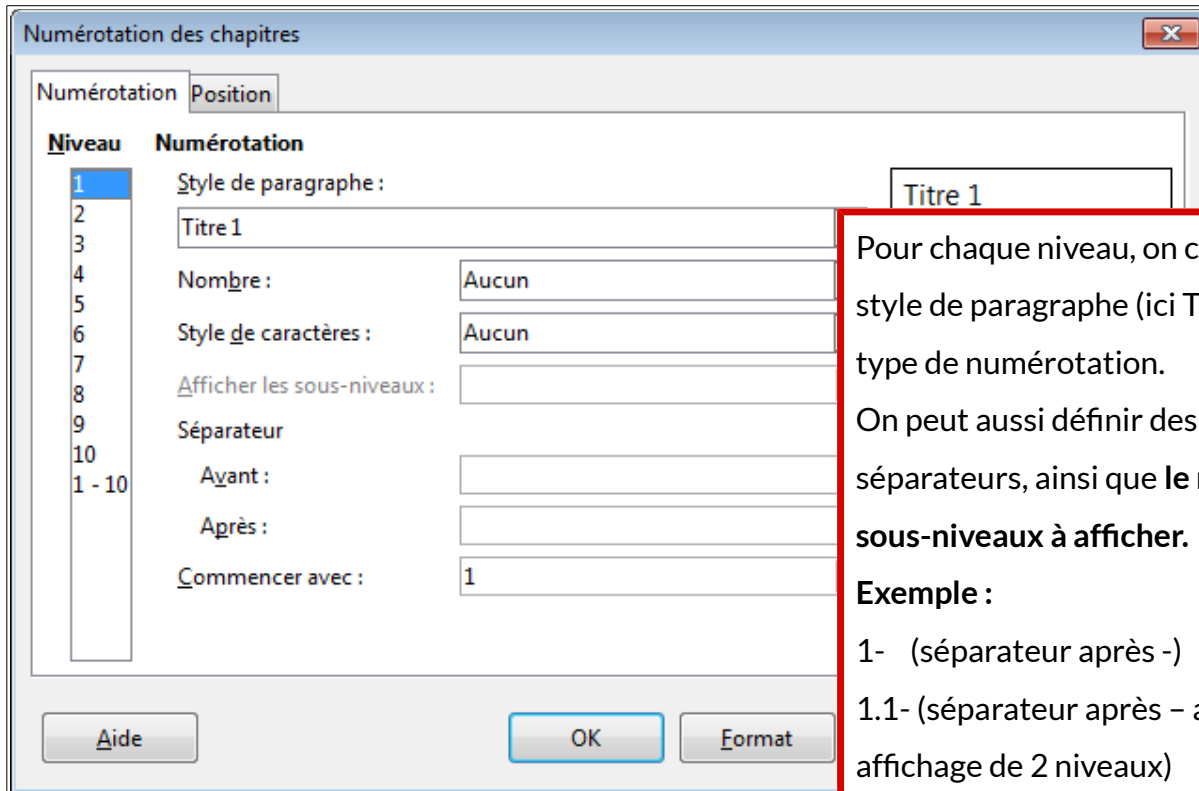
Numérotation des chapitres

Numérotation Position

Niveau
1
2
3
4
5
6
7
8
9
10
1 - 10

Numérotation

Style de paragraphe :
Titre 1

Nombre : Aucun

Style de caractères : Aucun

Afficher les sous-niveaux :

Séparateur

Avant :

Après :

Commencer avec : 1

Titre 1

Pour chaque niveau, on c
style de paragraphe (ici T
type de numérotation.
On peut aussi définir des
séparateurs, ainsi que **le**
**sous-niveaux à afficher.**
**Exemple :**
1- (séparateur après -)
1.1- (séparateur après – a
affichage de 2 niveaux)

Aide OK Format